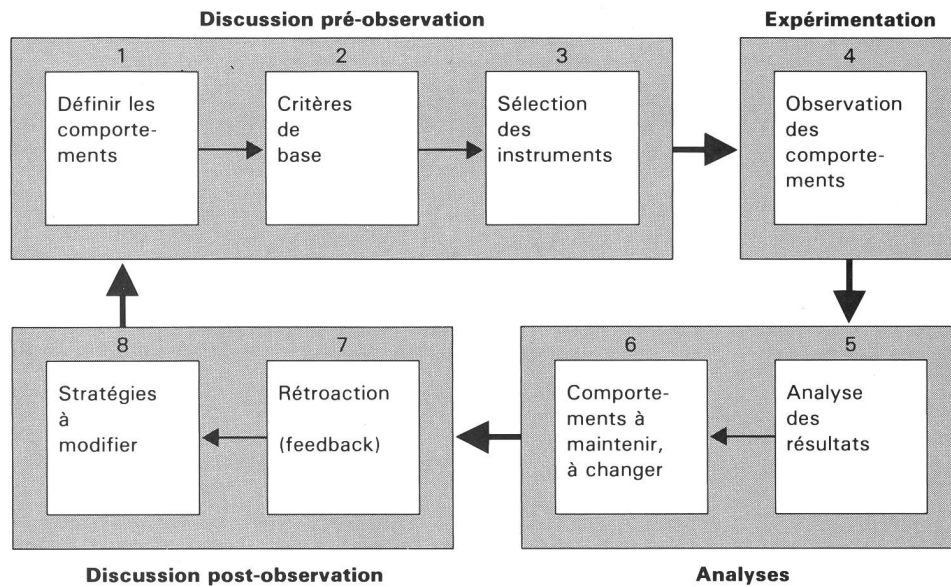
Discussion pré-observation

1
Définir les comportements

2
Critères de base

3
Sélection des instruments

Expérimentation

4
Observation des comportements

5
Analyse des résultats

6
Comportements à maintenir, à changer

Analyses

7
Rétroaction (feedback)

8
Stratégies à modifier

Discussion post-observation